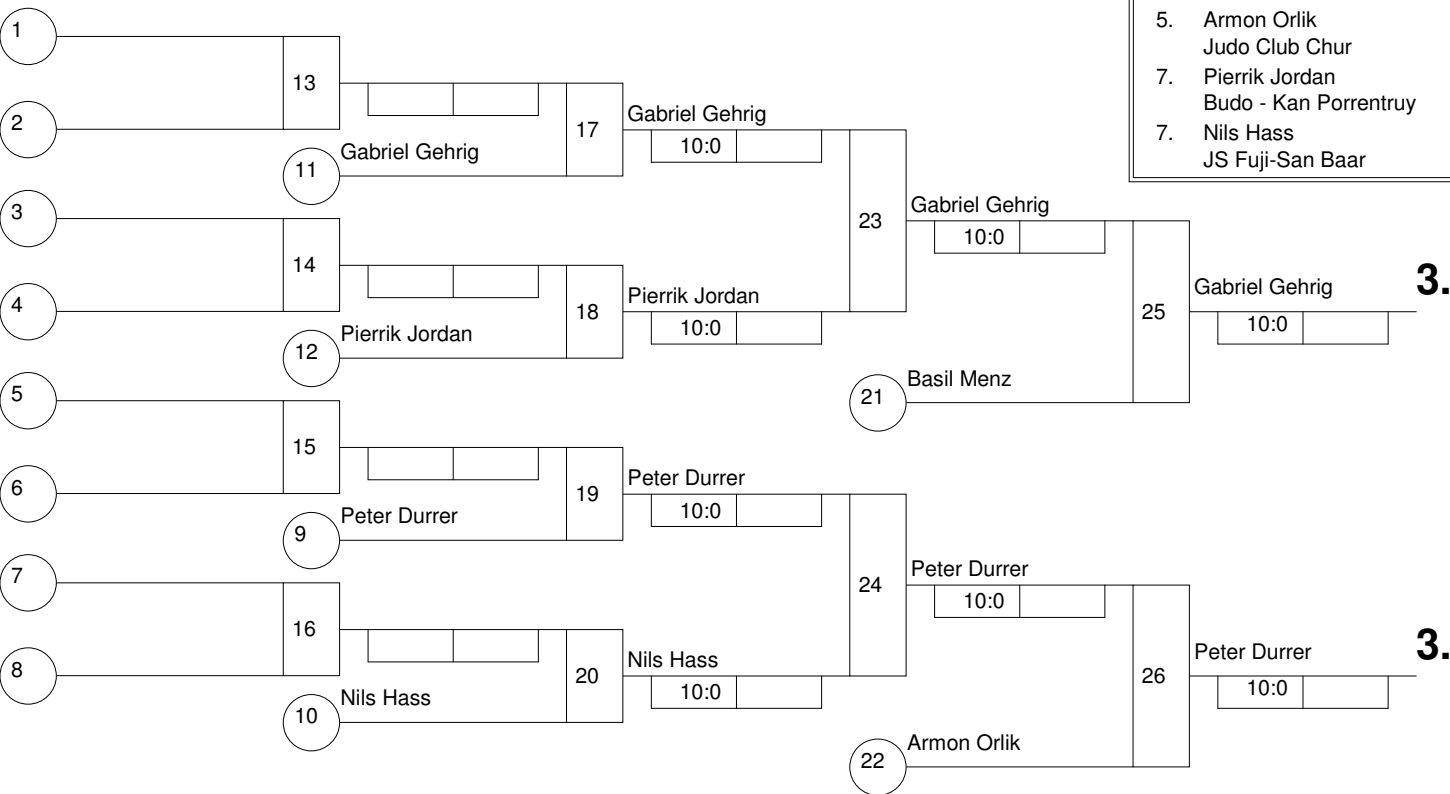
5. Armon Orlik
Judo Club Chur
7. Pierrik Jordan
Budo - Kan Porrentruy
7. Nils Hass
JS Fuji-San Baar

1
2
13
11 Gabriel Gehrig
17
Gabriel Gehrig
10:0
3
4
14
12 Pierrik Jordan
18
Pierrik Jordan
10:0
23
Gabriel Gehrig
10:0
21 Basil Menz
25
Gabriel Gehrig
10:0
3.
5
6
15
9 Peter Durrer
19
Peter Durrer
10:0
7
8
16
10 Nils Hass
20
Nils Hass
10:0
24
Peter Durrer
10:0
22 Armon Orlik
26
Peter Durrer
10:0
3.